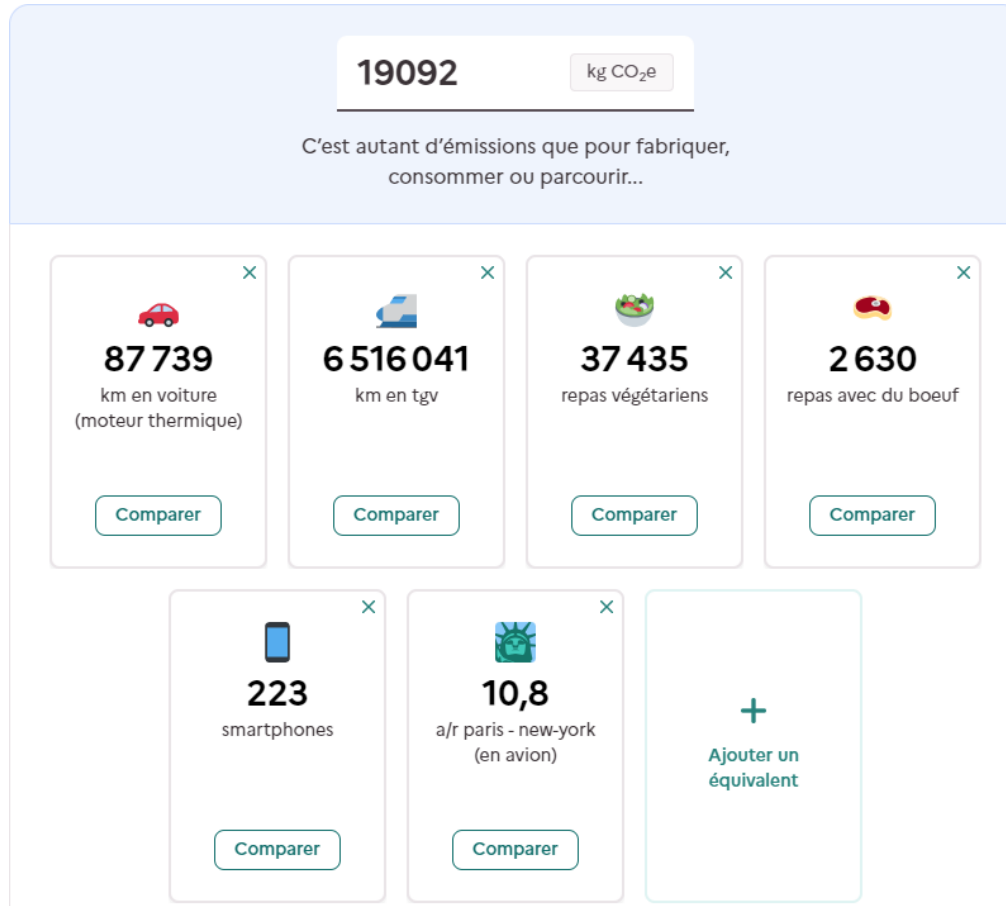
19092 kg $CO_2e$

C’est autant d’émissions que pour fabriquer, consommer ou parcourir...

×
87 739
km en voiture (moteur thermique)
Comparer

×
6 516 041
km en tgv
Comparer

×
37 435
repas végétariens
Comparer

×
2 630
repas avec du boeuf
Comparer

×
223
smartphones
Comparer

×
10,8
a/r paris - new-york (en avion)
Comparer

+
Ajouter un équivalent